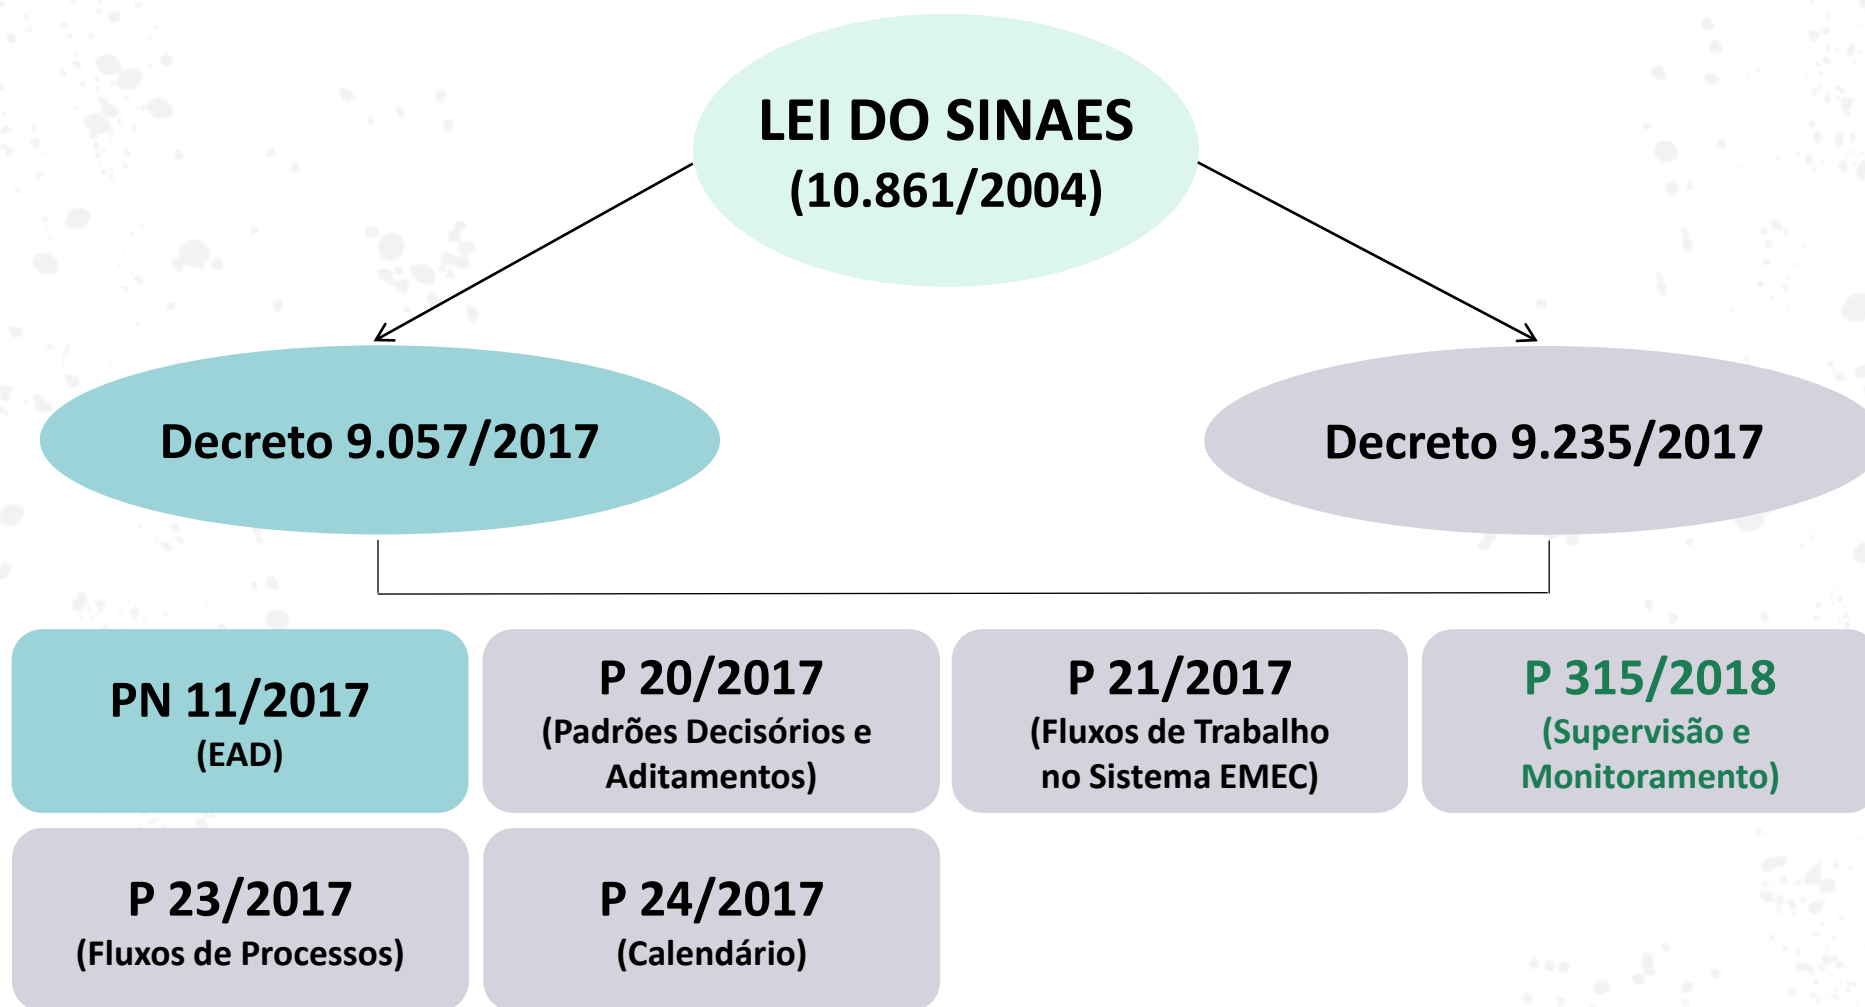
LEI DO SINAES
(10.861/2004)

Decreto 9.057/2017

Decreto 9.235/2017

PN 11/2017
(EAD)

P 20/2017
(Padrões Decisórios e Aditamentos)

P 21/2017
(Fluxos de Trabalho no Sistema EMEC)

P 315/2018
(Supervisão e Monitoramento)

P 23/2017
(Fluxos de Processos)

P 24/2017
(Calendário)